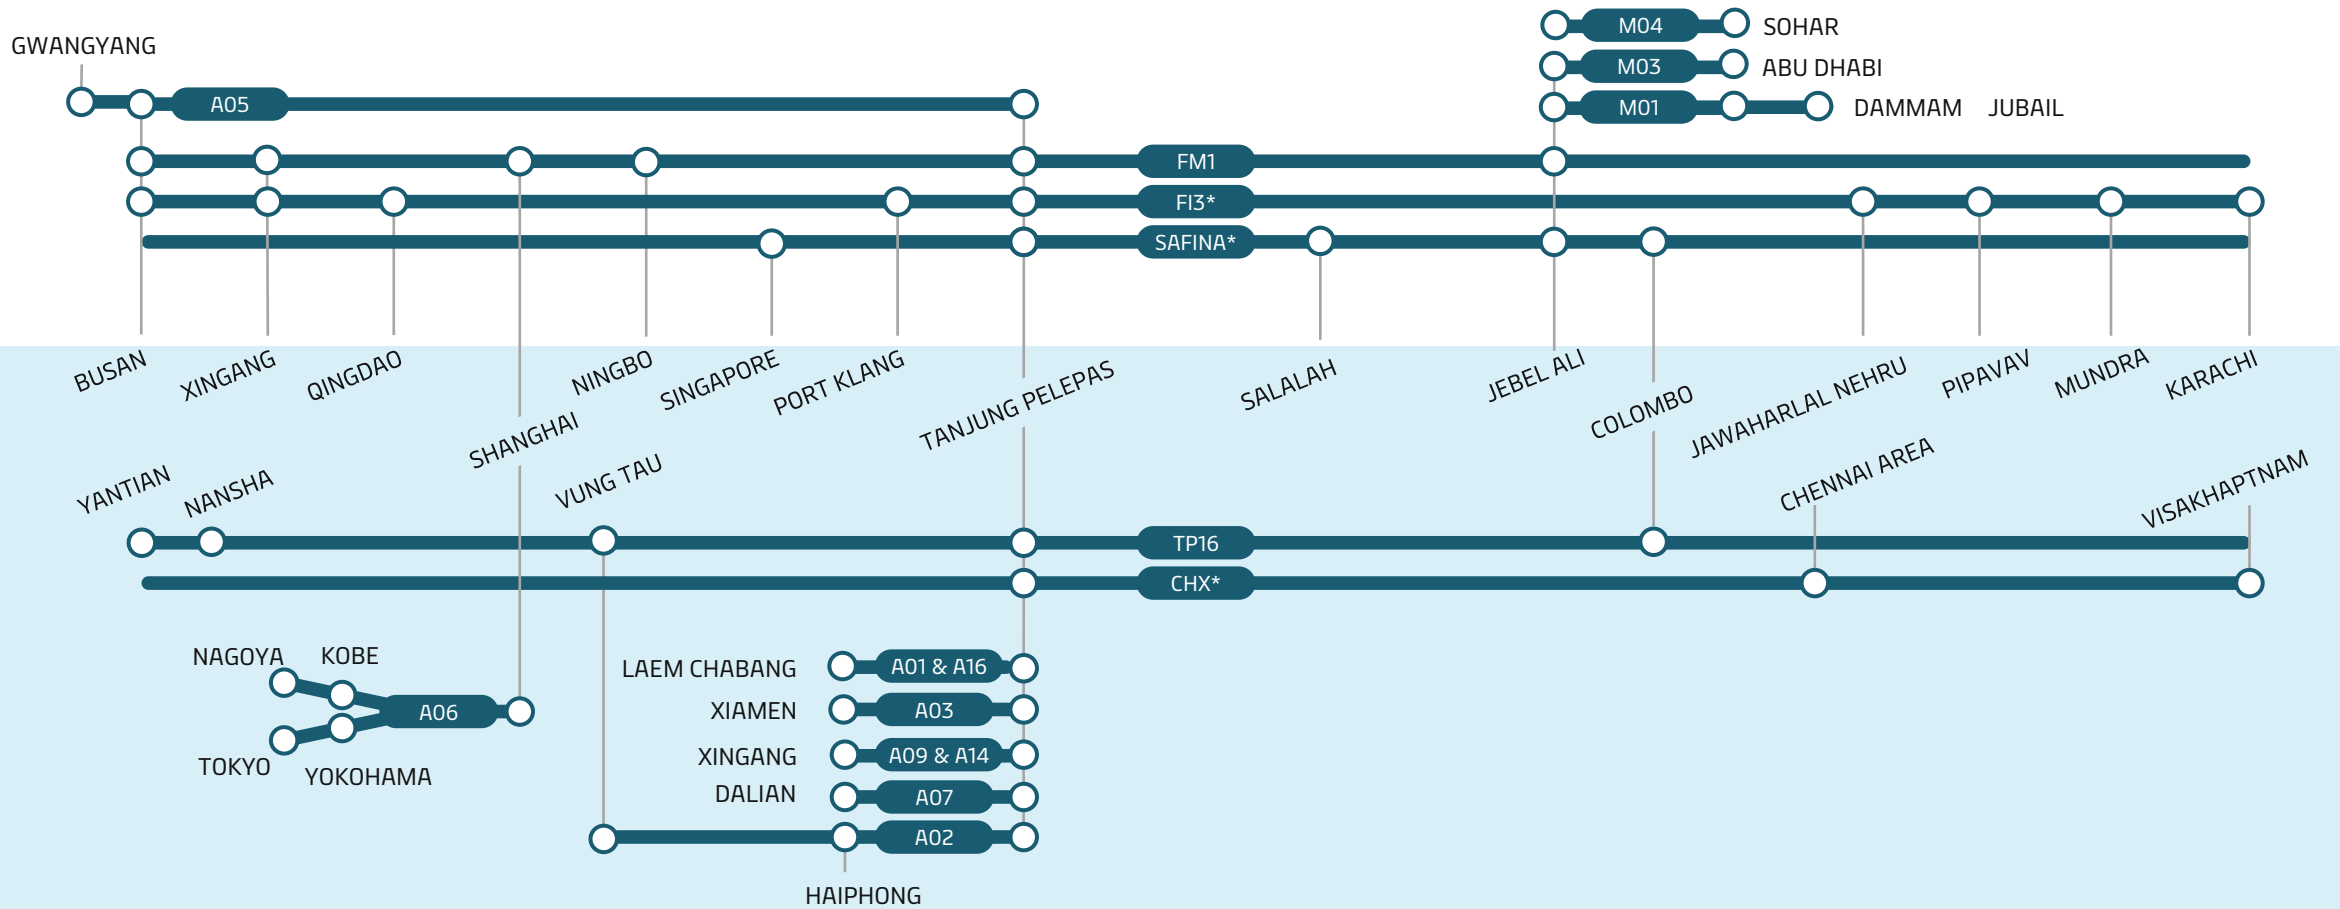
M04 SOHAR
M03 ABU DHABI
M01 DAMMAM JUBAIL

GWANGYANG
A05
FM1
FI3*
SAFINA*

BUSAN
XINGANG
QINGDAO
SHANGHAI
NINGBO
SINGAPORE
PORT KLANG
TANJUNG PELEPAS
SALALAH
JEBEL ALI
COLOMBO
JAWAHARLAL NEHRU
PIPAVAV
MUNDRA
KARACHI

YANTIAN
NANSHA
VUNG TAU
CHENNAI AREA
VISAKHAPTNAM
TP16
CHX*

NAGOYA
KOBE
A06
TOKYO
YOKOHAMA

LAEM CHABANG A01 & A16
XIAMEN A03
XINGANG A09 & A14
DALIAN A07
A02
HAIPHONG